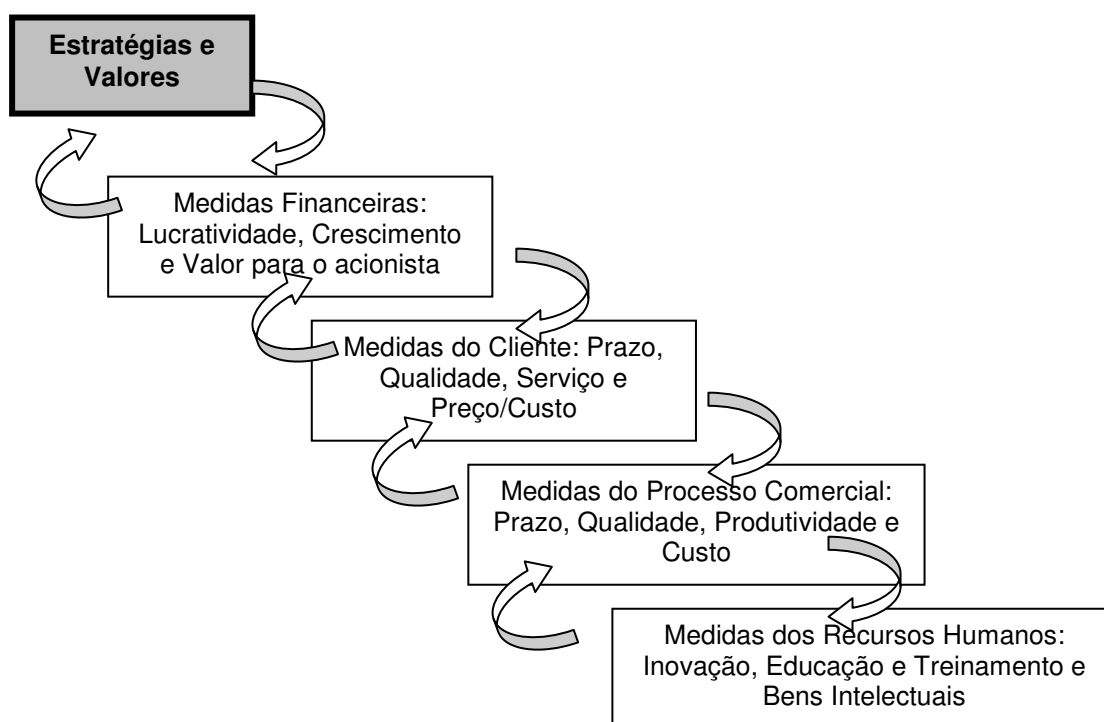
Estratégias e Valores

Medidas Financeiras: Lucratividade, Crescimento e Valor para o acionista

Medidas do Cliente: Prazo, Qualidade, Serviço e Preço/Custo

Medidas do Processo Comercial: Prazo, Qualidade, Produtividade e Custo

Medidas dos Recursos Humanos: Inovação, Educação e Treinamento e Bens Intelectuais